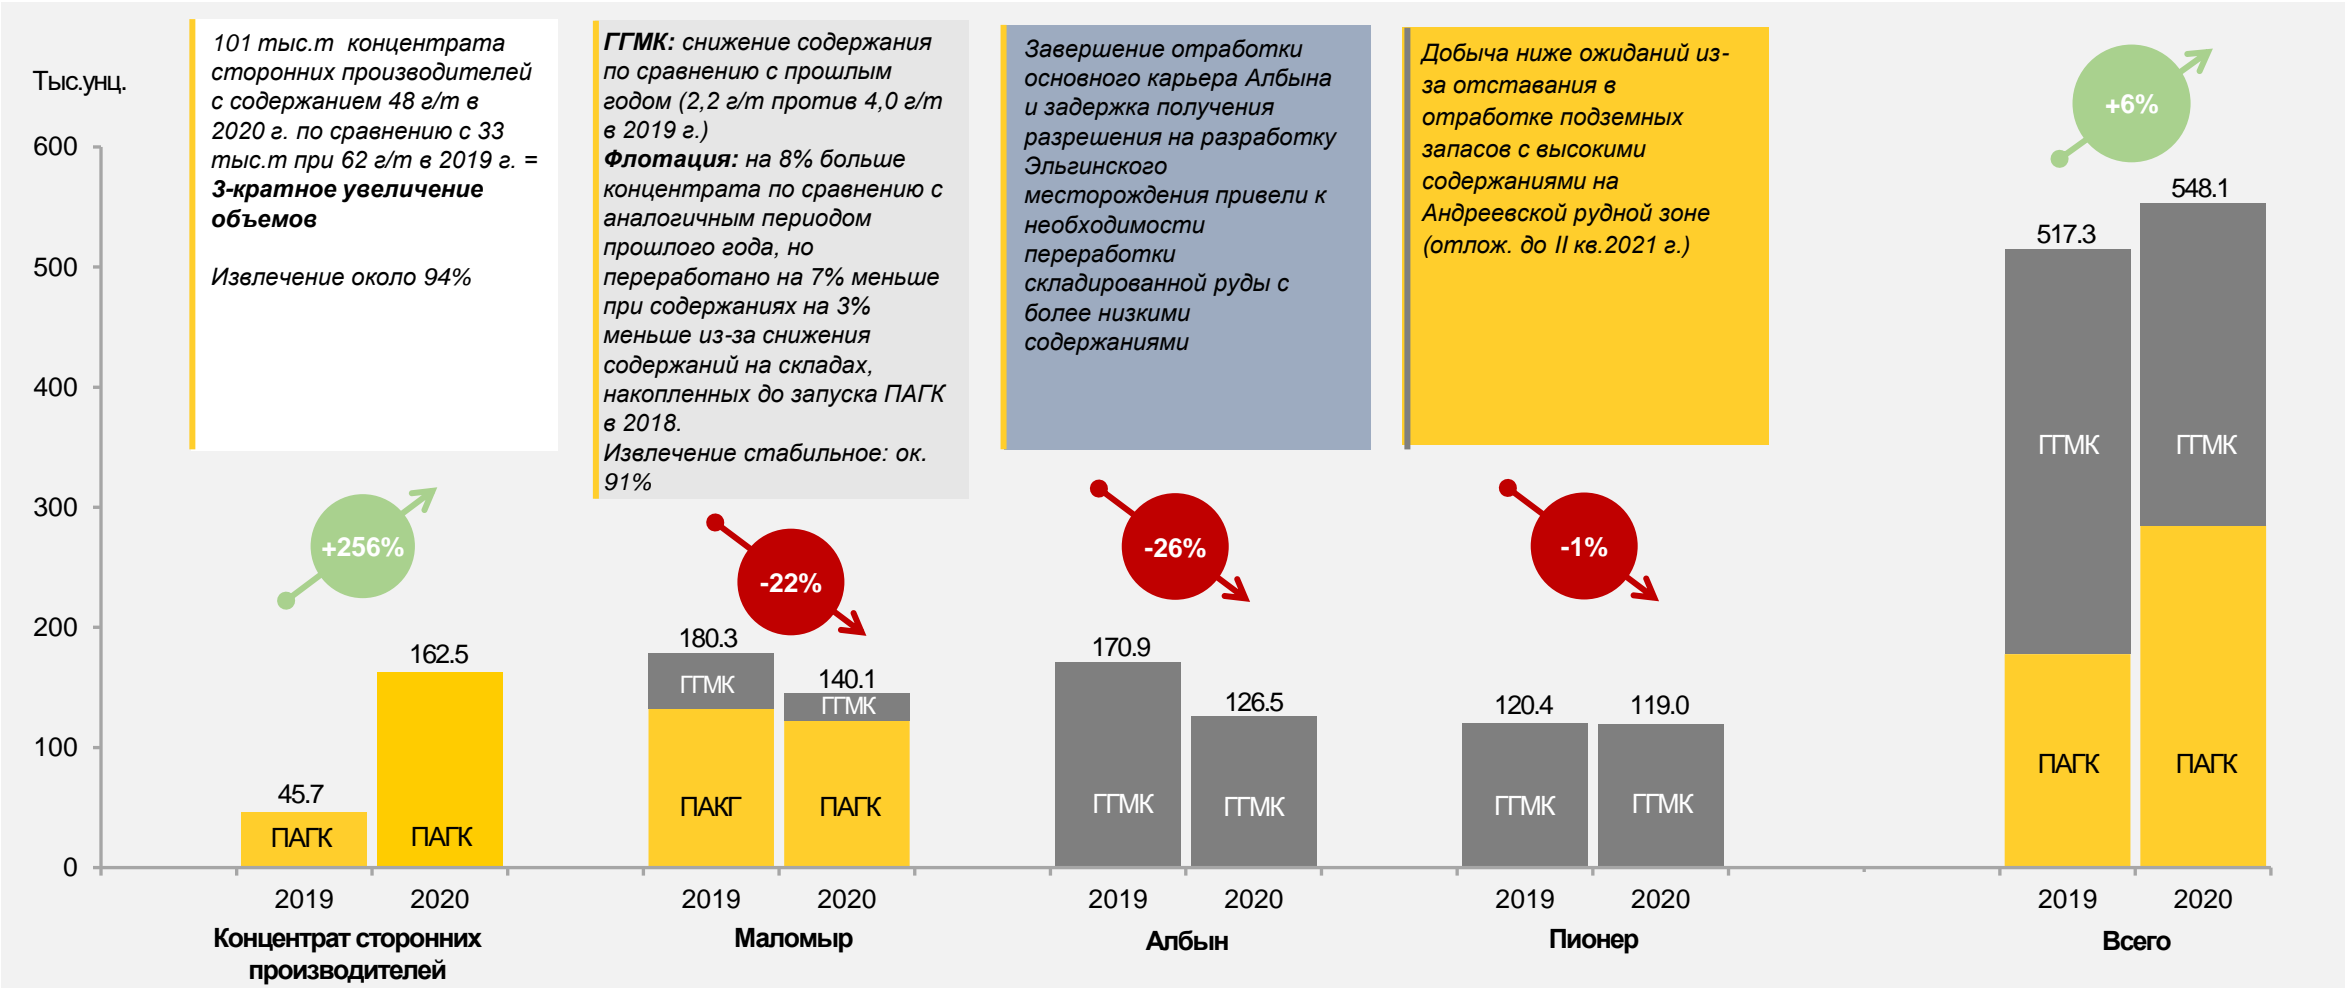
Тыс.унц.

600
500
400
300
200
100
0

101 тыс.т концентрата сторонних производителей с содержанием 48 г/т в 2020 г. по сравнению с 33 тыс.т при 62 г/т в 2019 г. = **3-кратное увеличение объемов**

Извлечение около 94%

**ГГМК:** снижение содержания по сравнению с прошлым годом (2,2 г/т против 4,0 г/т в 2019 г.)
**Флотация:** на 8% больше концентрата по сравнению с аналогичным периодом прошлого года, но переработано на 7% меньше при содержаниях на 3% меньше из-за снижения содержаний на складах, накопленных до запуска ПАГК в 2018.
Извлечение стабильное: ок. 91%

Завершение отработки основного карьера Албына и задержка получения разрешения на разработку Эльгинского месторождения привели к необходимости переработки складированной руды с более низкими содержаниями

Добыча ниже ожиданий из-за отставания в отработке подземных запасов с высокими содержаниями на Андреевской рудной зоне (отлож. до II кв.2021 г.)

+6%
+256%
-22%
-26%
-1%

45.7
ПАГК
162.5
ПАГК
180.3
ГГМК
ПАКГ
140.1
ГГМК
ПАГК
170.9
ГГМК
126.5
ГГМК
120.4
ГГМК
119.0
ГГМК
517.3
ГГМК
ПАГК
548.1
ГГМК
ПАГК

2019 2020
Концентрат сторонних производителей
2019 2020
Маломыр
2019 2020
Албын
2019 2020
Пионер
2019 2020
Всего